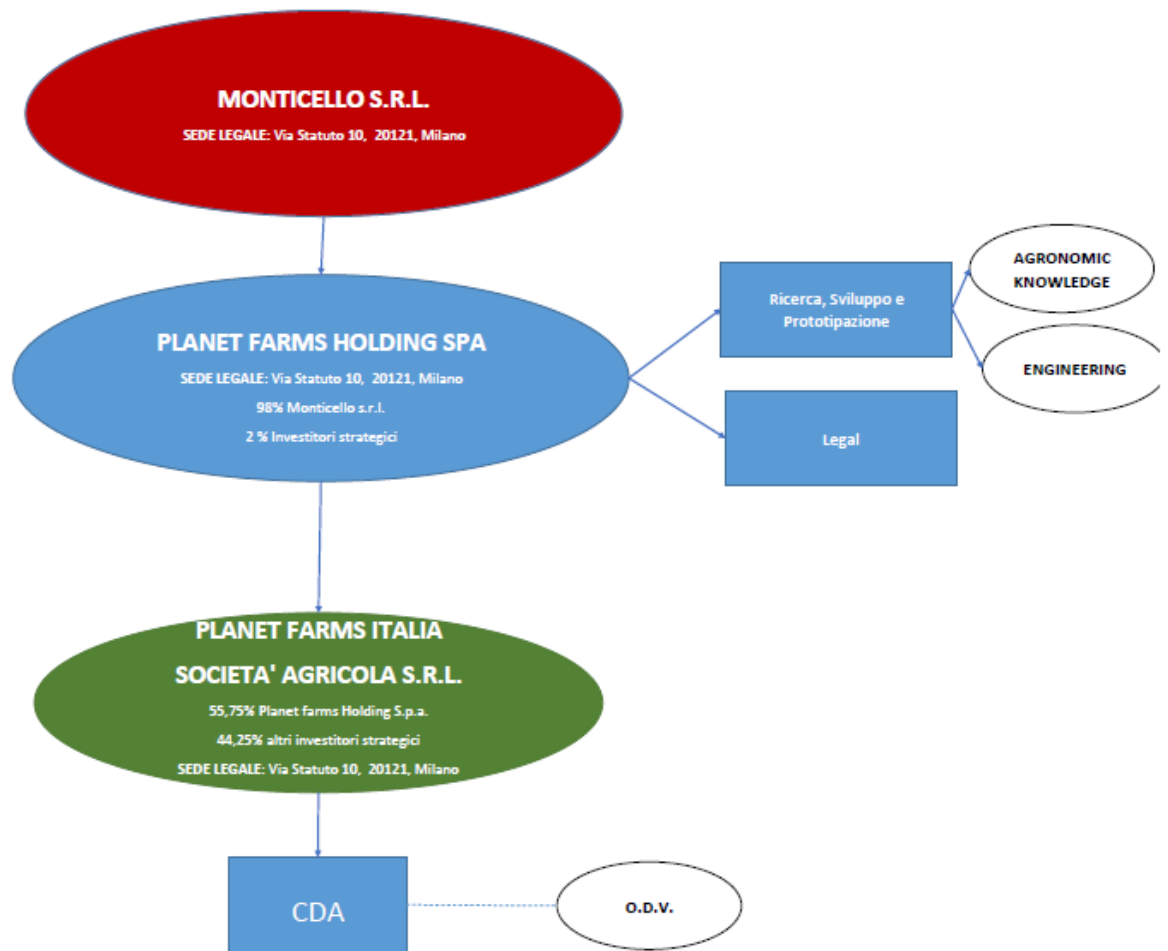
MONTICELLO S.R.L.
SEDE LEGALE: Via Statuto 10, 20121, Milano

PLANET FARMS HOLDING SPA
SEDE LEGALE: Via Statuto 10, 20121, Milano
98% Monticello s.r.l.
2 % Investitori strategici

Ricerca, Sviluppo e Prototipazione

AGRONOMIC KNOWLEDGE

ENGINEERING

Legal

PLANET FARMS ITALIA
SOCIETA' AGRICOLA S.R.L.
55,75% Planet farms Holding S.p.a.
44,25% altri investitori strategici
SEDE LEGALE: Via Statuto 10, 20121, Milano

CDA

O.D.V.